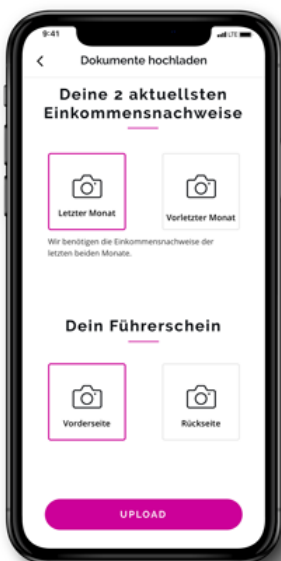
9:41

LTE

<

Dokumente hochladen

Deine 2 aktuellsten Einkommensnachweise

Letzter Monat

Vorletzter Monat

Wir benötigen die Einkommensnachweise der letzten beiden Monate.

Dein Führerschein

Vorderseite

Rückseite

UPLOAD